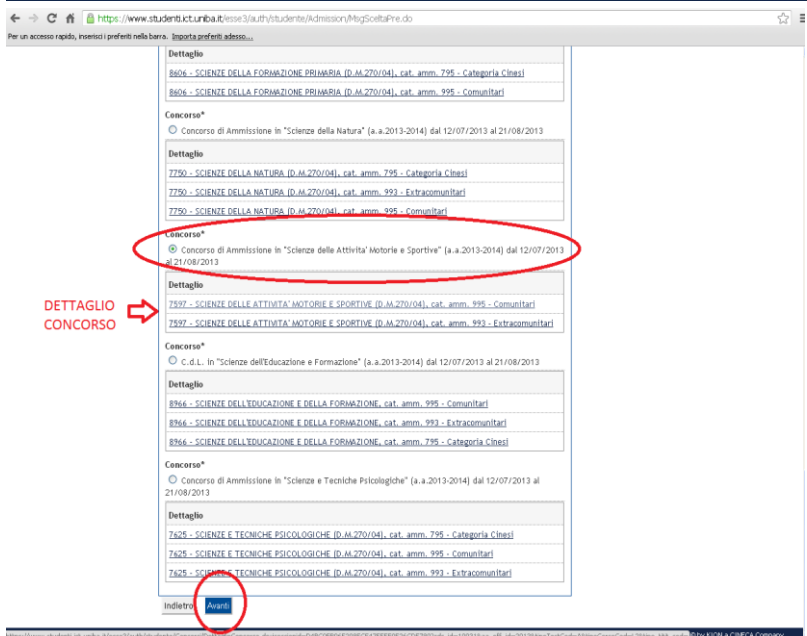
https://www.studenti.ict.uniba.it/esse3/auth/studente/Admission/MsgSceltaPre.do

Per un accesso rapido, inserisci i preferiti nella barra. Importa preferiti adesso...

Dettaglio

8606 - SCIENZE DELLA FORMAZIONE PRIMARIA (D.M.270/04), cat. amm. 795 - Categoria Cinesi

8606 - SCIENZE DELLA FORMAZIONE PRIMARIA (D.M.270/04), cat. amm. 995 - Comunitari

Concorso*

Concorso di Ammissione in "Scienze della Natura" (a.a.2013-2014) dal 12/07/2013 al 21/08/2013

Dettaglio

7750 - SCIENZE DELLA NATURA (D.M.270/04), cat. amm. 795 - Categoria Cinesi

7750 - SCIENZE DELLA NATURA (D.M.270/04), cat. amm. 993 - Extracomunitari

7750 - SCIENZE DELLA NATURA (D.M.270/04), cat. amm. 995 - Comunitari

Concorso*

Concorso di Ammissione in "Scienze delle Attivita' Motorie e Sportive" (a.a.2013-2014) dal 12/07/2013 al 21/08/2013

DETTAGLIO CONCORSO

Dettaglio

7597 - SCIENZE DELLE ATTIVITA' MOTORIE E SPORTIVE (D.M.270/04), cat. amm. 995 - Comunitari

7597 - SCIENZE DELLE ATTIVITA' MOTORIE E SPORTIVE (D.M.270/04), cat. amm. 993 - Extracomunitari

Concorso*

C.d.L. in "Scienze dell'Educazione e Formazione" (a.a.2013-2014) dal 12/07/2013 al 21/08/2013

Dettaglio

8966 - SCIENZE DELL'EDUCAZIONE E DELLA FORMAZIONE, cat. amm. 995 - Comunitari

8966 - SCIENZE DELL'EDUCAZIONE E DELLA FORMAZIONE, cat. amm. 993 - Extracomunitari

8966 - SCIENZE DELL'EDUCAZIONE E DELLA FORMAZIONE, cat. amm. 795 - Categoria Cinesi

Concorso*

Concorso di Ammissione in "Scienze e Tecniche Psicologiche" (a.a.2013-2014) dal 12/07/2013 al 21/08/2013

Dettaglio

7625 - SCIENZE E TECNICHE PSICOLOGICHE (D.M.270/04), cat. amm. 795 - Categoria Cinesi

7625 - SCIENZE E TECNICHE PSICOLOGICHE (D.M.270/04), cat. amm. 995 - Comunitari

7625 - SCIENZE E TECNICHE PSICOLOGICHE (D.M.270/04), cat. amm. 993 - Extracomunitari

Indietro Avanti

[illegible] by KION a CINECA Company